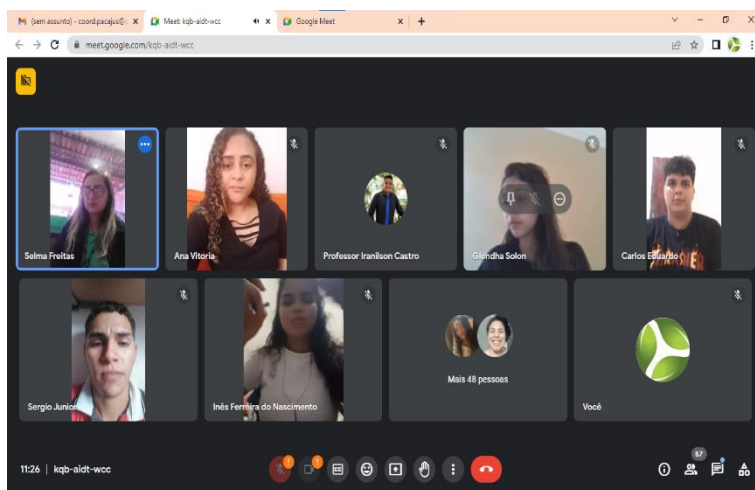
(sem assunto) - coord.pacajus@ ×
Meet: kqb-aidt-wcc ×
Google Meet ×
+

meet.google.com/kqb-aidt-wcc

Selma Freitas
Ana Vitoria
Professor Iranilson Castro
Glendha Solon
Carlos Eduardo
Sergio Junior
Inês Ferreira do Nascimento
Mais 48 pessoas
Você

11:26 | kqb-aidt-wcc
57